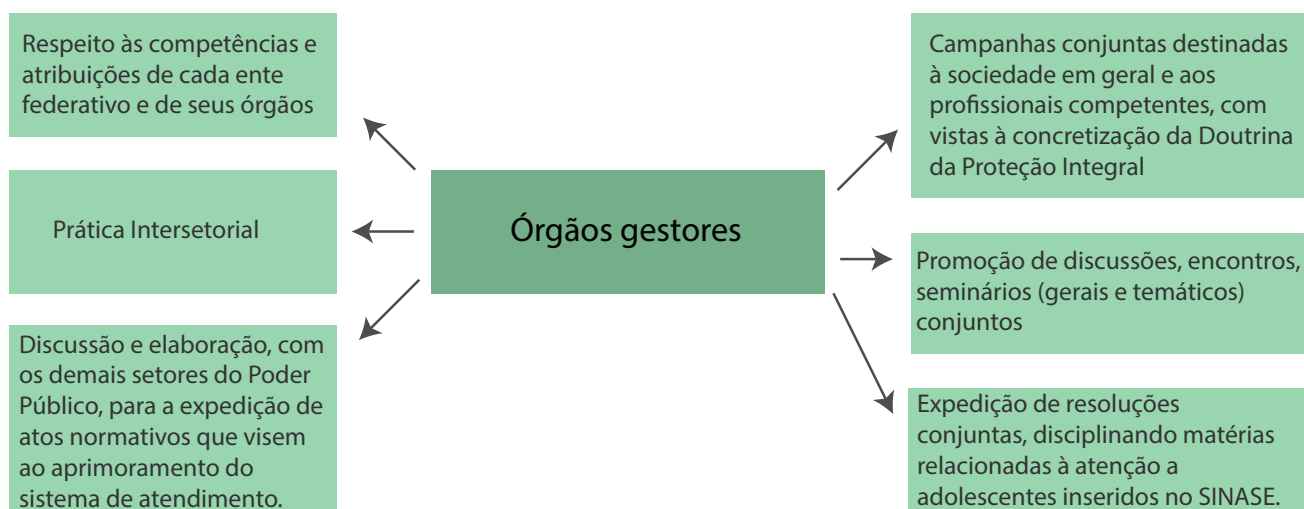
Órgãos gestores

Respeito às competências e atribuições de cada ente federativo e de seus órgãos

Prática Intersetorial

Discussão e elaboração, com os demais setores do Poder Público, para a expedição de atos normativos que visem ao aprimoramento do sistema de atendimento.

Campanhas conjuntas destinadas à sociedade em geral e aos profissionais competentes, com vistas à concretização da Doutrina da Proteção Integral

Promoção de discussões, encontros, seminários (gerais e temáticos) conjuntos

Expedição de resoluções conjuntas, disciplinando matérias relacionadas à atenção a adolescentes inseridos no SINASE.